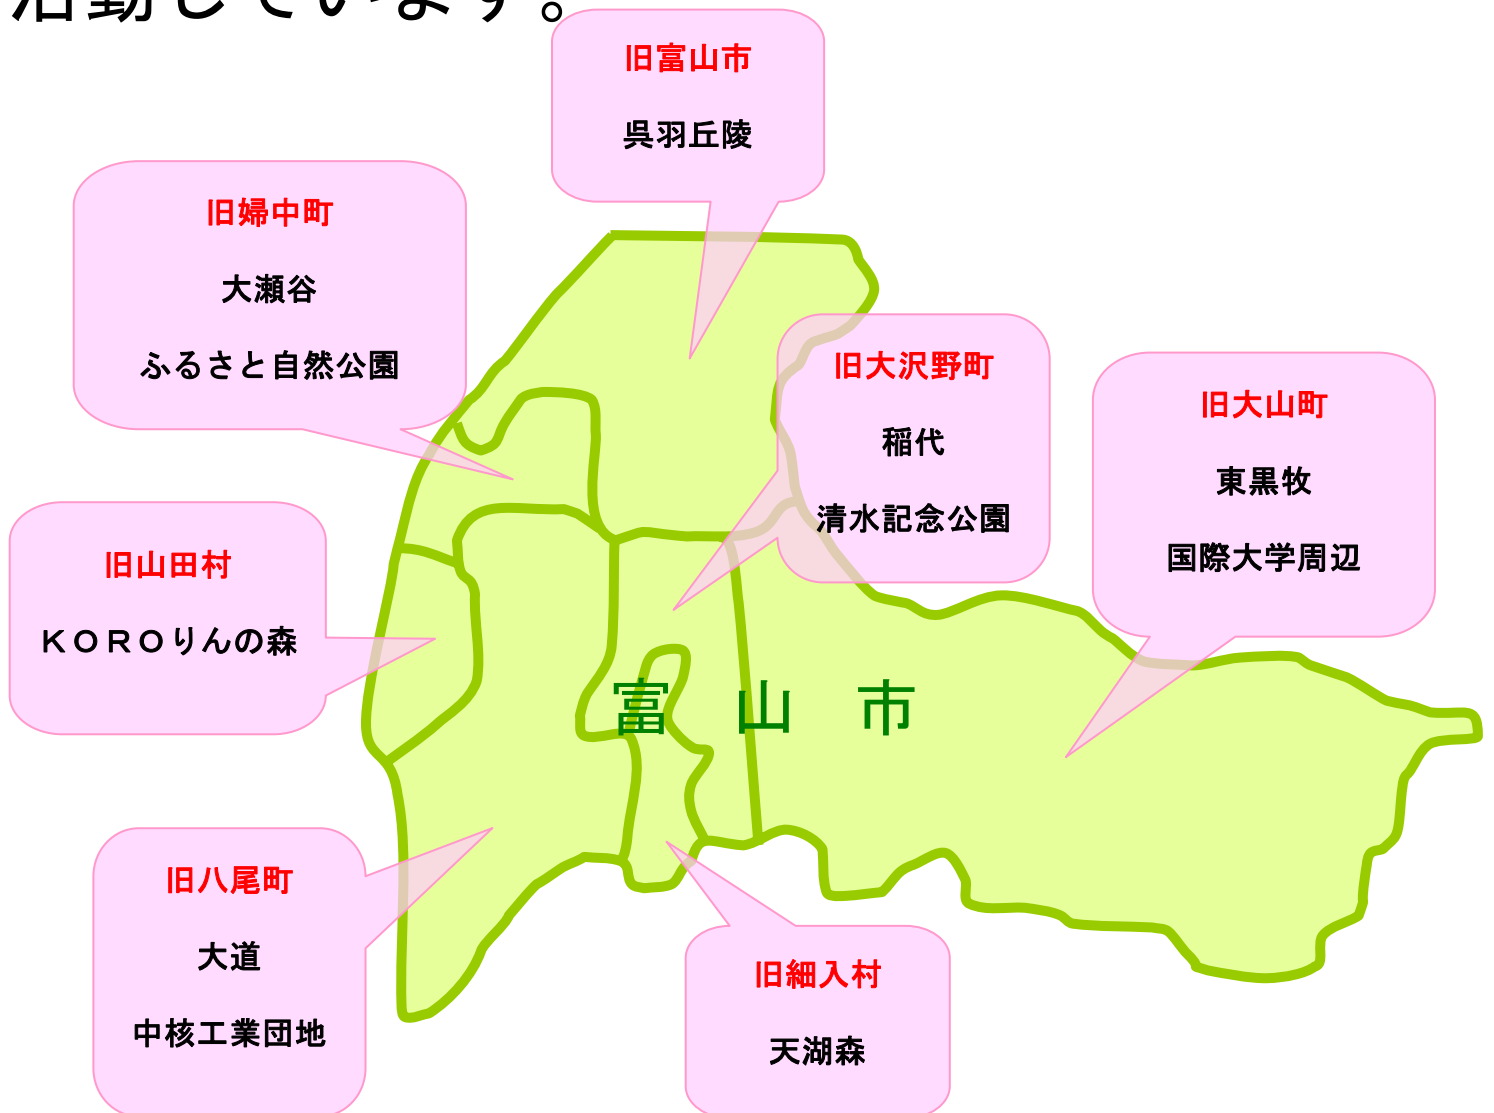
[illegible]

旧富山市

呉羽丘陵

旧婦中町

大瀬谷

ふるさと自然公園

旧大沢野町

稲代

清水記念公園

旧大山町

東黒牧

国際大学周辺

旧山田村

ＫＯＲＯりんの森

富　山　市

旧八尾町

大道

中核工業団地

旧細入村

天湖森